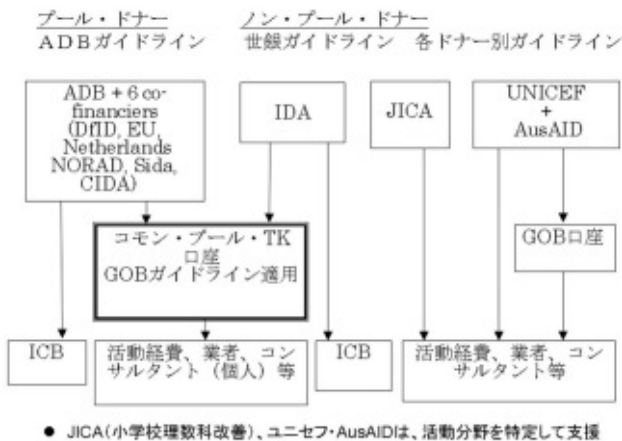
プール・ドナー
ADBガイドライン

ノン・プール・ドナー
世銀ガイドライン　各ドナー別ガイドライン

ADB + 6 co-financiers (DfID, EU, Netherlands NORAD, Sida, CIDA)

IDA

JICA

UNICEF + AusAID

コモン・プール・TK口座
GOBガイドライン適用

GOB口座

ICB

活動経費、業者、コンサルタント（個人）等

ICB

活動経費、業者、コンサルタント等

● JICA（小学校理数科改善）、ユニセフ・AusAIDは、活動分野を特定して支援